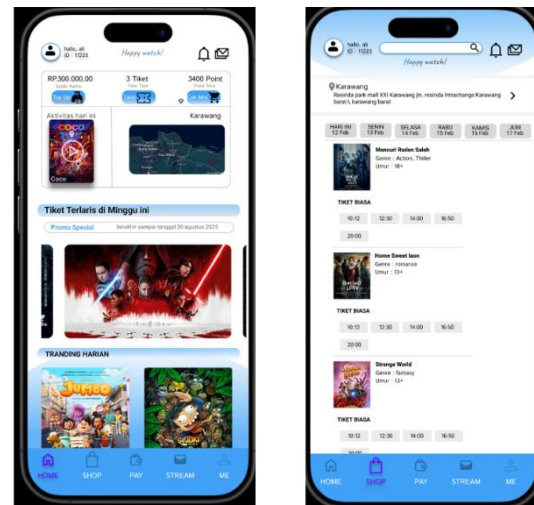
halo, ali
ID : 11223
Happy watch!

RP.300.000,00
Saldo Kamu
Top Up

3 Tiket
Total Tiket

3400 Point
Point Total

Aktivitas hari ini
COCO
Coco

Karawang

Tiket Terlaris di Minggu ini
Promo Spesial
berakhir sampai tanggal 30 agustus 2025

TRANDING HARIAN
JUMBO

HOME
SHOP
PAY
STREAM
ME

halo, ali
ID : 11223
Happy watch!

Karawang
Resinda park mall XXI Karawang jln. resinda intrachange Karawang barat I, karawang barat

| HARI INI 12 Feb | SENIN 13 Feb | SELASA 14 Feb | RABU 15 Feb | KAMIS 16 Feb | JUM 17 Feb |
|---|---|---|---|---|---|

Mencuri Raden Saleh
Genre : Action, Thiller
Umur : 18+

TIKET BIASA
10:12 12:30 14:00 16:50
20:00

Home Sweet loan
Genre : romance
Umur : 13+

TIKET BIASA
10:12 12:30 14:00 16:50
20:00

Strange World
Genre : fantasy
Umur : 13+

TIKET BIASA
10:12 12:30 14:00 16:50

HOME
SHOP
PAY
STREAM
ME